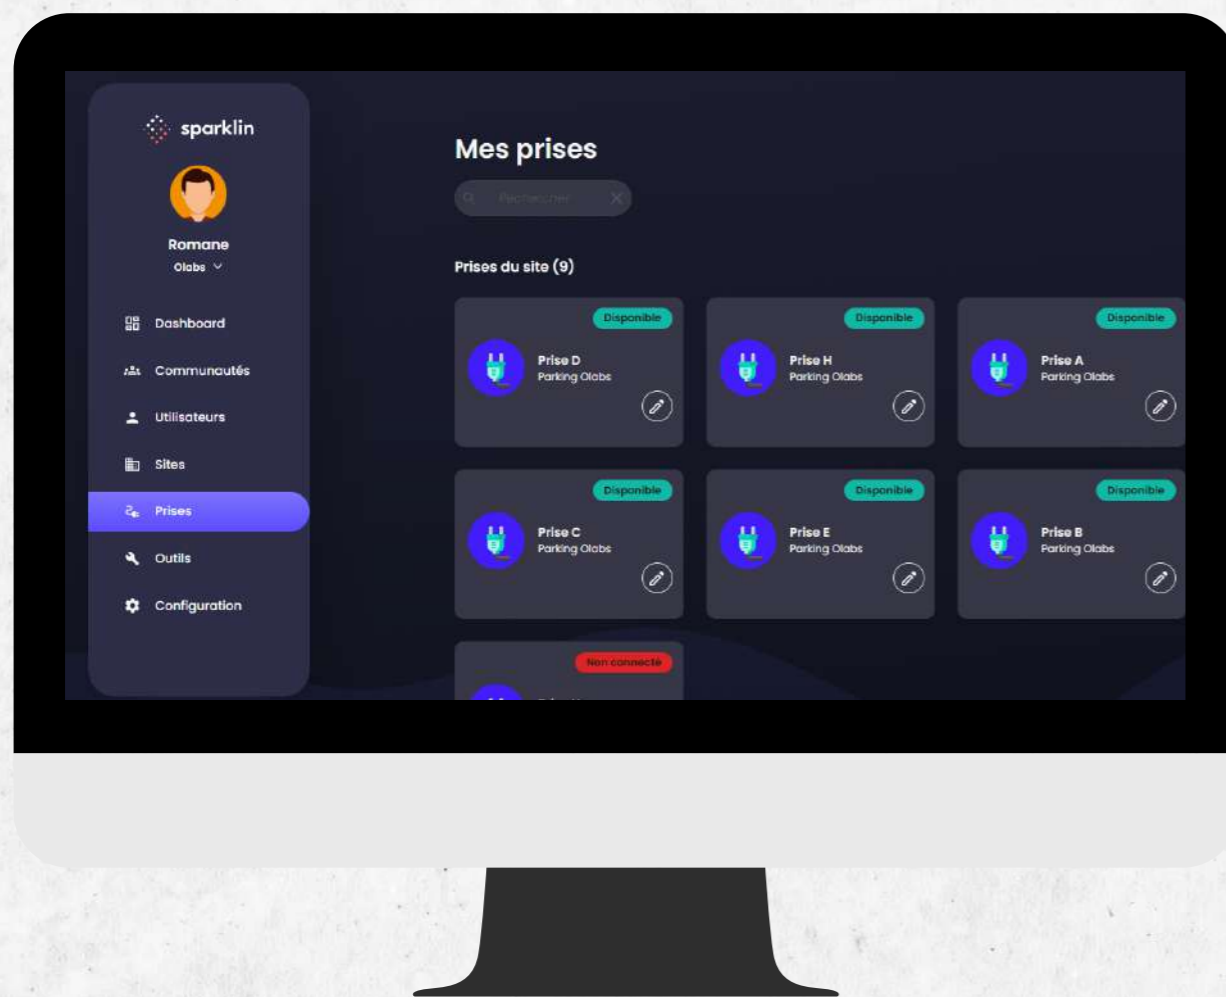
sparklin

Romane
Olabs

Dashboard
Communautés
Utilisateurs
Sites
Prises
Outils
Configuration

Mes prises

Rechercher

Prises du site (9)

Disponible
Prise D
Parking Olabs

Disponible
Prise H
Parking Olabs

Disponible
Prise A
Parking Olabs

Disponible
Prise C
Parking Olabs

Disponible
Prise E
Parking Olabs

Disponible
Prise B
Parking Olabs

Non connecté